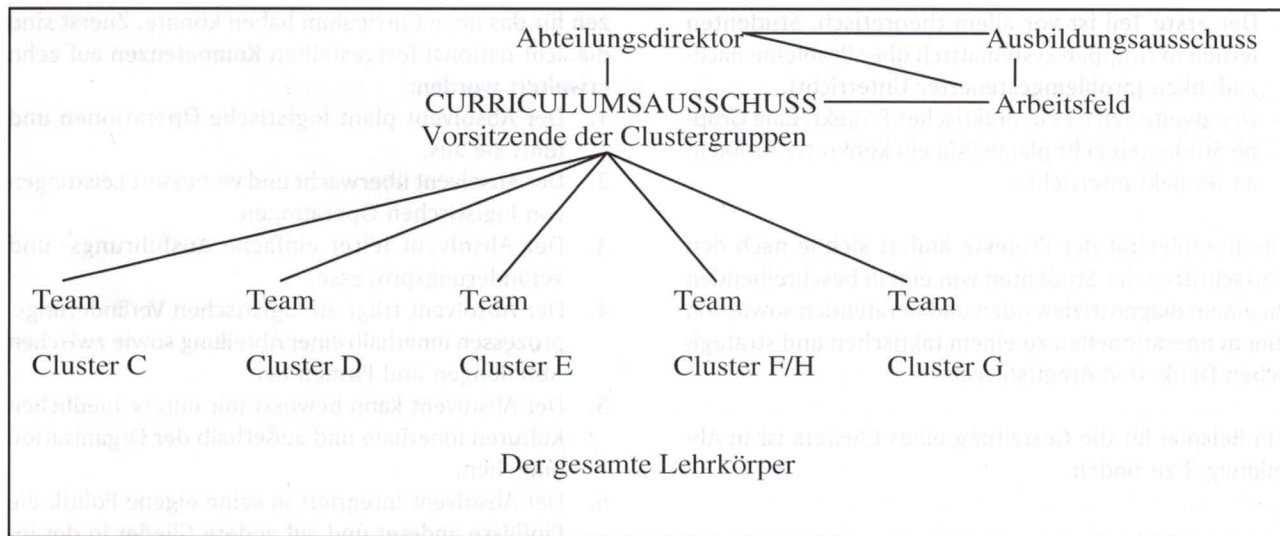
Abteilungsdirektor

Ausbildungsausschuss

CURRICULUMSAUSSCHUSS

Arbeitsfeld

Vorsitzende der Clustergruppen

Team

Cluster C

Team

Cluster D

Team

Cluster E

Team

Cluster F/H

Team

Cluster G

Der gesamte Lehrkörper